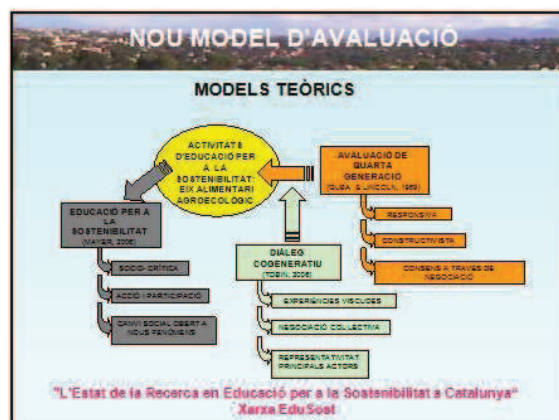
NOU MODEL D'AVALUACIÓ

MODELS TEÒRICS

ACTIVITATS D'EDUCACIÓ PER A LA SOSTENIBILITAT: EIX ALIMENTARI AGROECOLÒGIC

AVALUACIÓ DE QUARTA GENERACIÓ (GUBA & LINCOLN, 1989)

RESPONSIVA

CONSTRUCTIVISTA

CONSENS A TRAVÉS DE NEGOCIACIÓ

EDUCACIÓ PER A LA SOSTENIBILITAT (MAYER, 2006)

SOCIO-CRÍTICA

ACCIÓ I PARTICIPACIÓ

CANVI SOCIAL OBERT A NOUS FENOMENS

DIÀLEG COGENERATIU (TOBIN, 2006)

EXPERIÈNCIES VISCUDES

NEGOCIACIÓ COL·LECTIVA

REPRESENTATIVITAT PRINCIPALS ACTORS

"L'Estat de la Recerca en Educació per a la Sostenibilitat a Catalunya"
Xarxa EduSost